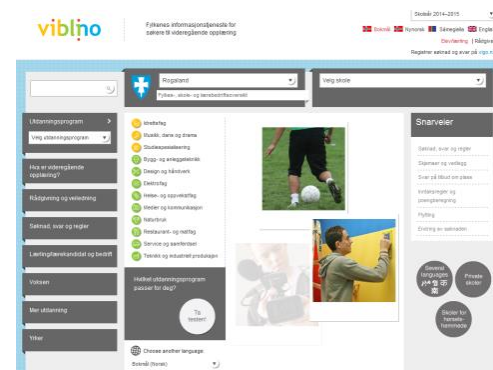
vilbno

Fylkenes informasjonstjeneste for søkere til videregående opplæring

Skoleår 2014–2015

Bokmål Nynorsk Sámegiella English

Påmelding | Rådgivere

Registrer søknad og svar på vigo.no

Rogaland

Fylkes-, skole- og lærebedriftsoversikt

Velg skole

Utdanningsprogram

Velg utdanningsprogram

Hva er videregående opplæring?

Rådgivning og veiledning

Søknad, svar og regler

Lærling/lærekandidat og bedrift

Voksen

Mer utdanning

Yrker

Idrettsfag

Musikk, dans og drama

Studiespesialisering

Bygg- og anleggsteknikk

Design og håndverk

Elektrofag

Helse- og oppvekstfag

Medier og kommunikasjon

Naturbruk

Restaurant- og matfag

Service og samferdsel

Teknikk og industriell produksjon

Hvilket utdanningsprogram passer for deg?

Ta testen!

Choose another language

Bokmål (Norsk)

Snarveier

Søknad, svar og regler

Opptaker og vedlegg

Svar på tilbud om plass

Inntaksregler og poengberegning

Flytting

Endring av søknaden

Several languages

Private skoler

Skoler for hørselshemmede